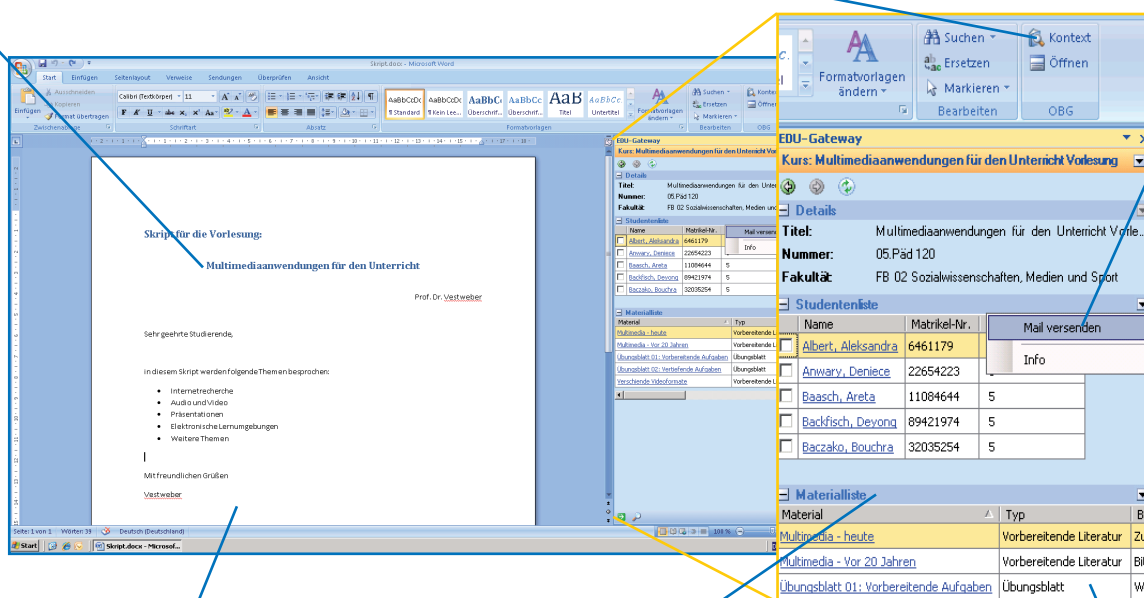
Skript.docx - Microsoft Word

Start Einfügen Seitenlayout Verweise Sendungen Überprüfen Ansicht

Ausschneiden Kopieren Format übertragen Einfügen Zwischenablage

Calibri (Textkörper) 11 Schriftart

Absatz

AaBbCcDc ¶Standard AaBbCcDc ¶Kein Lee... AaBbC Überschrif... AaBbCc Überschrif... AaB Titel AaBbCc. Untertitel Formatvorlagen ändern Formatvorlagen

Suchen Ersetzen Markieren Bearbeiten

Kontext Öffnen OBG

Skript für die Vorlesung:

Multimediaanwendungen für den Unterricht

Prof. Dr. Vestweber

Sehr geehrte Studierende,

In diesem Skript werden folgende Themen besprochen:

- Internetrecherche
- Audio und Video
- Präsentationen
- Elektronische Lernumgebungen
- Weitere Themen

Mit freundlichen Grüßen

Vestweber

Seite: 1 von 1 Wörter: 39 Deutsch (Deutschland) 100 %

Start Skript.docx - Microsof...

Formatvorlagen ändern

Suchen Ersetzen Markieren Bearbeiten

Kontext Öffnen OBG

EDU-Gateway

Kurs: Multimediaanwendungen für den Unterricht Vorlesung

Details

Titel: Multimediaanwendungen für den Unterricht Vorle...

Nummer: 05.Päd 120

Fakultät: FB 02 Sozialwissenschaften, Medien und Sport

Studentenliste

| | Name | Matrikel-Nr. | |
|---|---|---|---|
| | Albert, Aleksandra | 6461179 | |
| | Anwary, Deniece | 22654223 | |
| | Baasch, Areta | 11084644 | 5 |
| | Backfisch, Deyong | 89421974 | 5 |
| | Baczako, Bouchra | 32035254 | 5 |

Mail versenden

Info

Materialliste

| Material | Typ | B |
|---|---|---|
| Multimedia - heute | Vorbereitende Literatur | Zu |
| Multimedia - Vor 20 Jahren | Vorbereitende Literatur | Bi |
| Übungsblatt 01: Vorbereitende Aufgaben | Übungsblatt | W |
| Übungsblatt 02: Vertiefende Aufgaben | Übungsblatt | |
| Verschiende Videoformate | Vorbereitende L | |